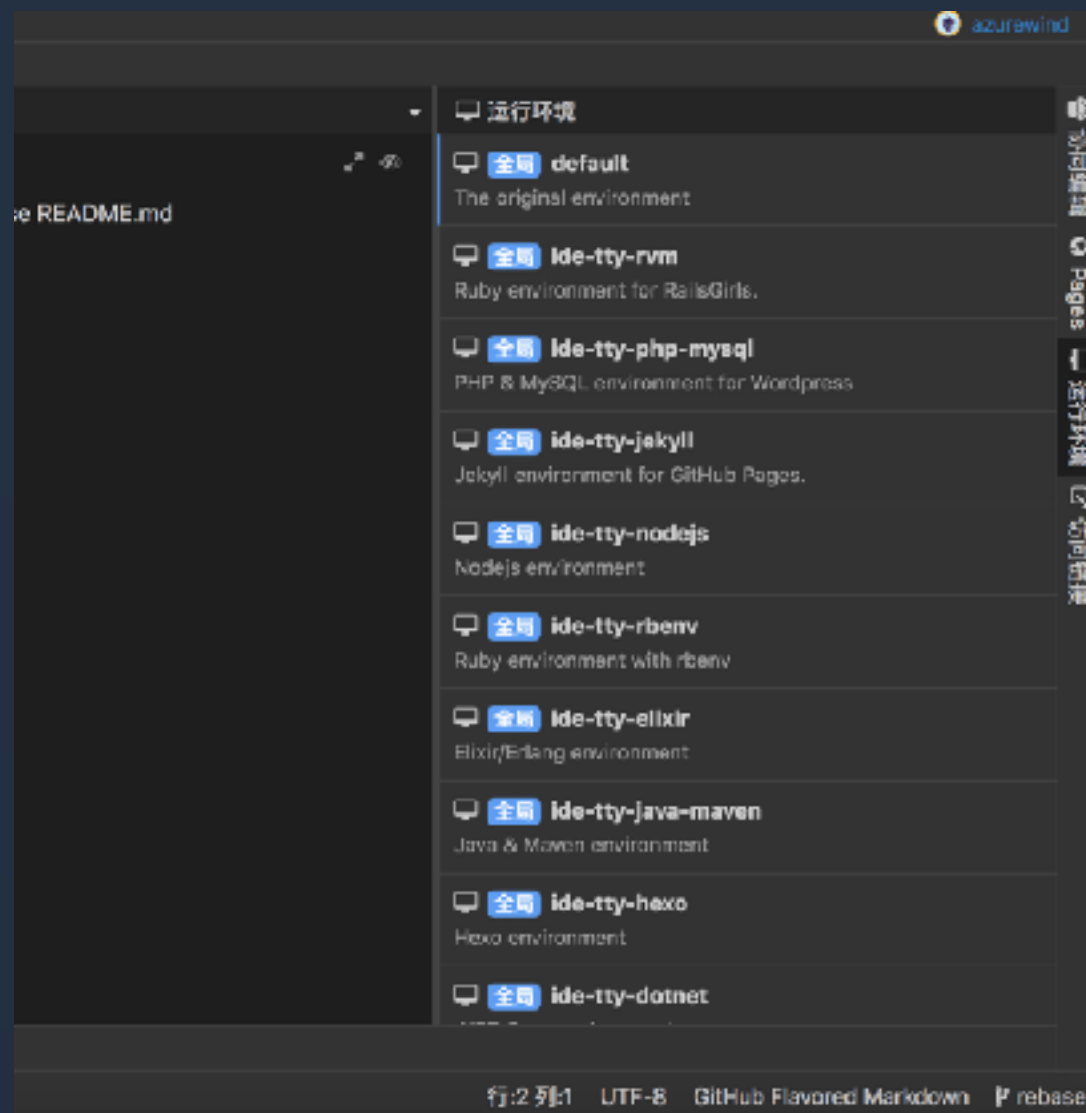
azurewind

se README.md

运行环境

全局 default
The original environment

全局 ide-tty-rvm
Ruby environment for RailsGirls.

全局 ide-tty-php-mysql
PHP & MySQL environment for Wordpress

全局 ide-tty-jekyll
Jekyll environment for GitHub Pages.

全局 ide-tty-nodejs
Nodejs environment

全局 ide-tty-rbenv
Ruby environment with rbenv

全局 ide-tty-elixir
Elixir/Erlang environment

全局 ide-tty-java-maven
Java & Maven environment

全局 ide-tty-hexo
Hexo environment

全局 ide-tty-dotnet
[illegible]

访问编辑

Pages

运行环境

访问链接

行:2 列:1 UTF-8 GitHub Flavored Markdown rebase